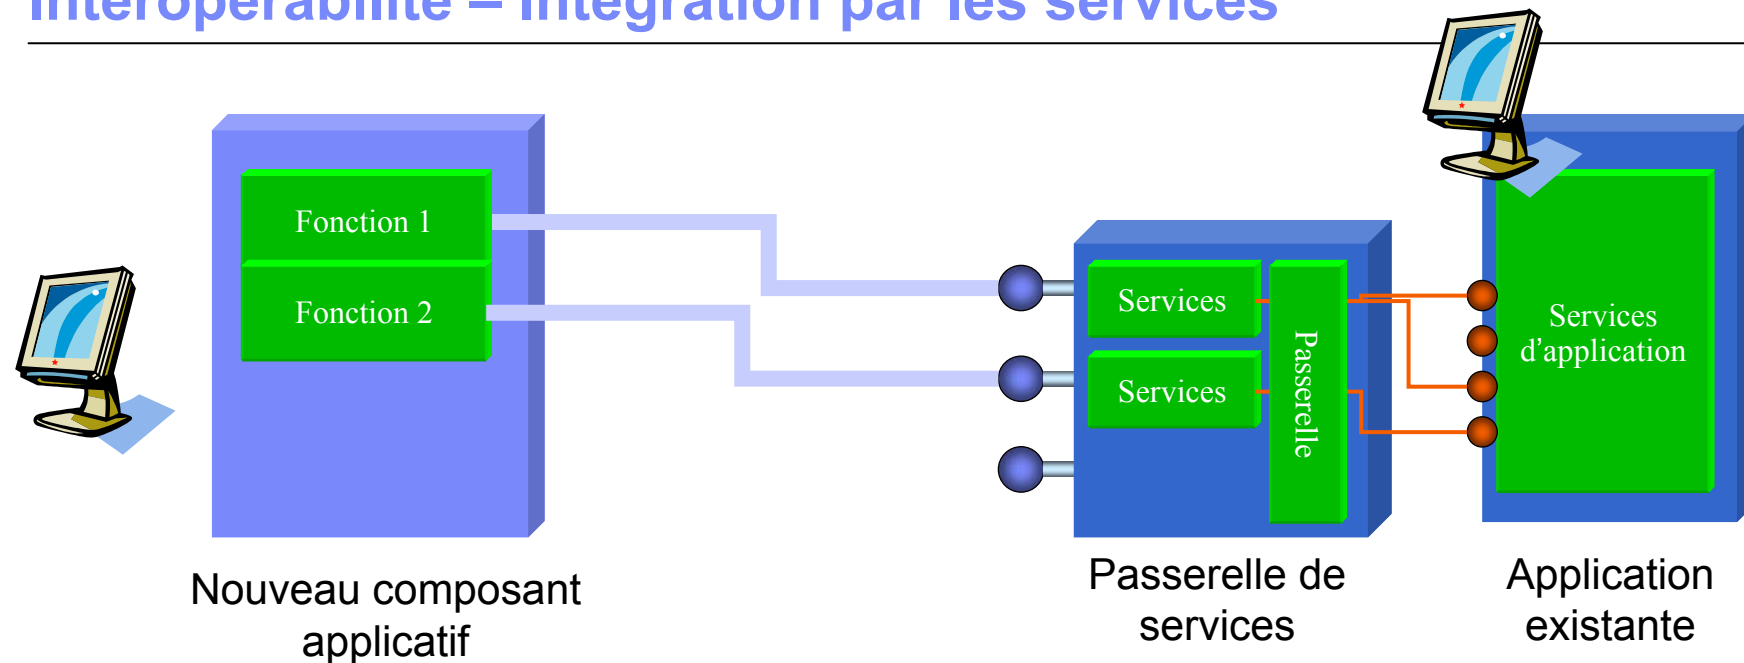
Interopérabilité – intégration par les services

Fonction 1

Fonction 2

Services

Services

Passerelle

Services d'application

Nouveau composant applicatif

Passerelle de services

Application existante